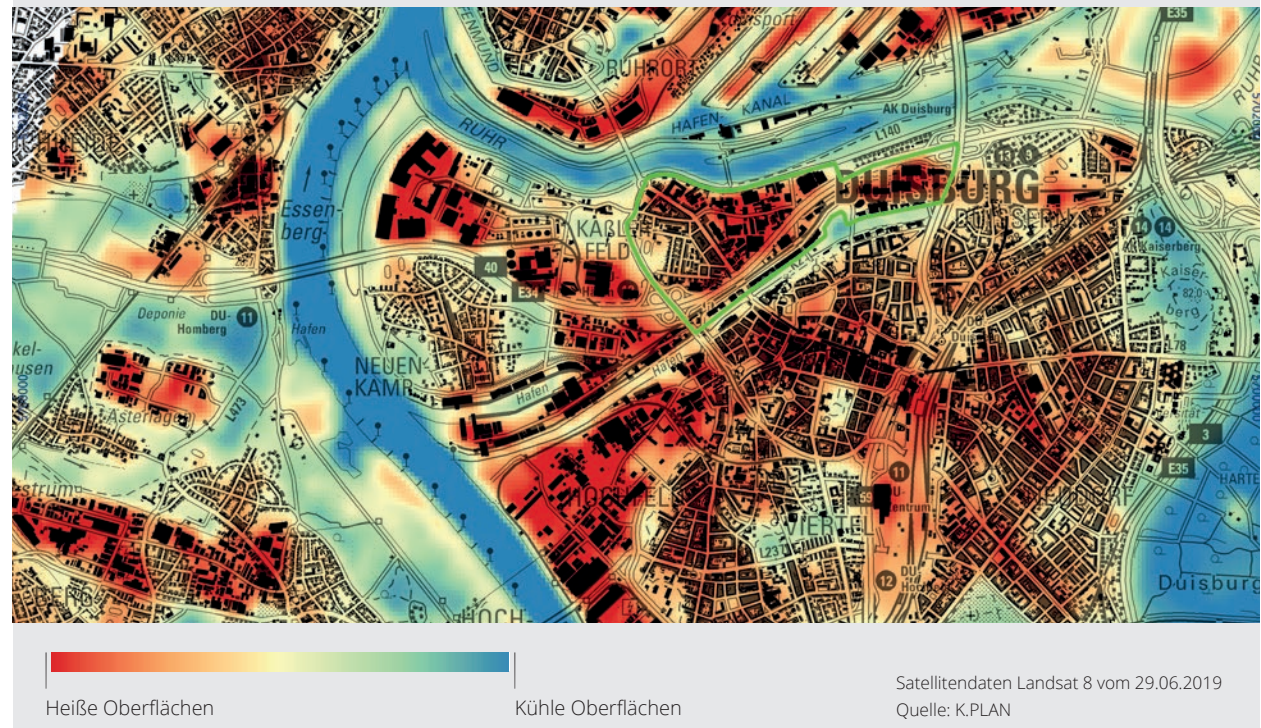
RUHRORT
HAFEN-KANAL
AK Duisburg
L140
RUHR
E35
DUISBURG
Essenberg
KAßLERFELD
40
E34
Deponie
DU-Homberg
11
Hafen
NEUENKAMP
Hafen
Hafen
HOCHFELD
VIERTEL
L23
Kaiserberg
14
82.0
E35
3
11
12
Duisburg
Asterlagen

Heiße Oberflächen
Kühle Oberflächen
Satellitendaten Landsat 8 vom 29.06.2019
Quelle: K.PLAN